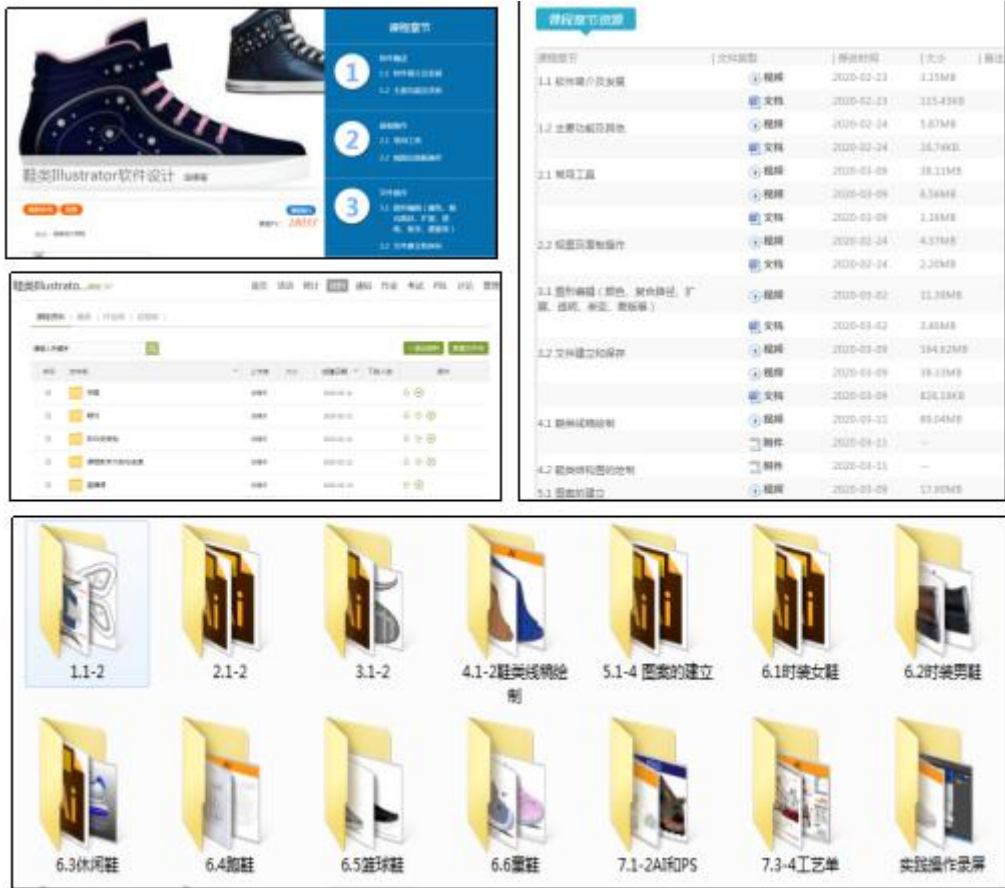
课程章节

1

2

3

鞋类Illustrator软件设计

课程章节资源

| 课程章节 | 文件类型 | 修改时间 | 大小 |
|---|---|---|---|
| 1.1 软件简介及发展 | 视频 | 2020-02-23 | 3.15MB |
| | 文档 | 2020-02-23 | 115.43KB |
| 1.2 主要功能及特色 | 视频 | 2020-02-24 | 5.87MB |
| | 文档 | 2020-02-24 | 16.74KB |
| 2.1 常用工具 | 视频 | 2020-03-09 | 38.11MB |
| | 视频 | 2020-03-09 | 6.56MB |
| | 文档 | 2020-03-09 | 1.18MB |
| 2.2 视图及面板操作 | 视频 | 2020-02-24 | 4.37MB |
| | 文档 | 2020-02-24 | 2.20MB |
| 3.1 图形编辑（颜色、复合路径、扩展、透明、表现、图形等） | 视频 | 2020-03-02 | 11.39MB |
| | 文档 | 2020-03-02 | 3.46MB |
| 3.2 文件建立和保存 | 视频 | 2020-03-09 | 164.62MB |
| | 视频 | 2020-03-09 | 38.10MB |
| | 视频 | 2020-03-09 | 826.18KB |
| 4.1 鞋类线稿绘制 | 视频 | 2020-03-11 | 89.04MB |
| | 附件 | 2020-03-11 | -- |
| 4.2 鞋类效果图的绘制 | 附件 | 2020-03-11 | -- |
| 5.1 图案的建立 | 视频 | 2020-03-09 | 17.90MB |

鞋类Illustrato...

1.1-2
2.1-2
3.1-2
4.1-2鞋类线稿绘制
5.1-4 图案的建立
6.1时装女鞋
6.2时装男鞋
6.3休闲鞋
6.4靴鞋
6.5篮球鞋
6.6童鞋
7.1-2AI和PS
7.3-4工艺单
实践操作录屏